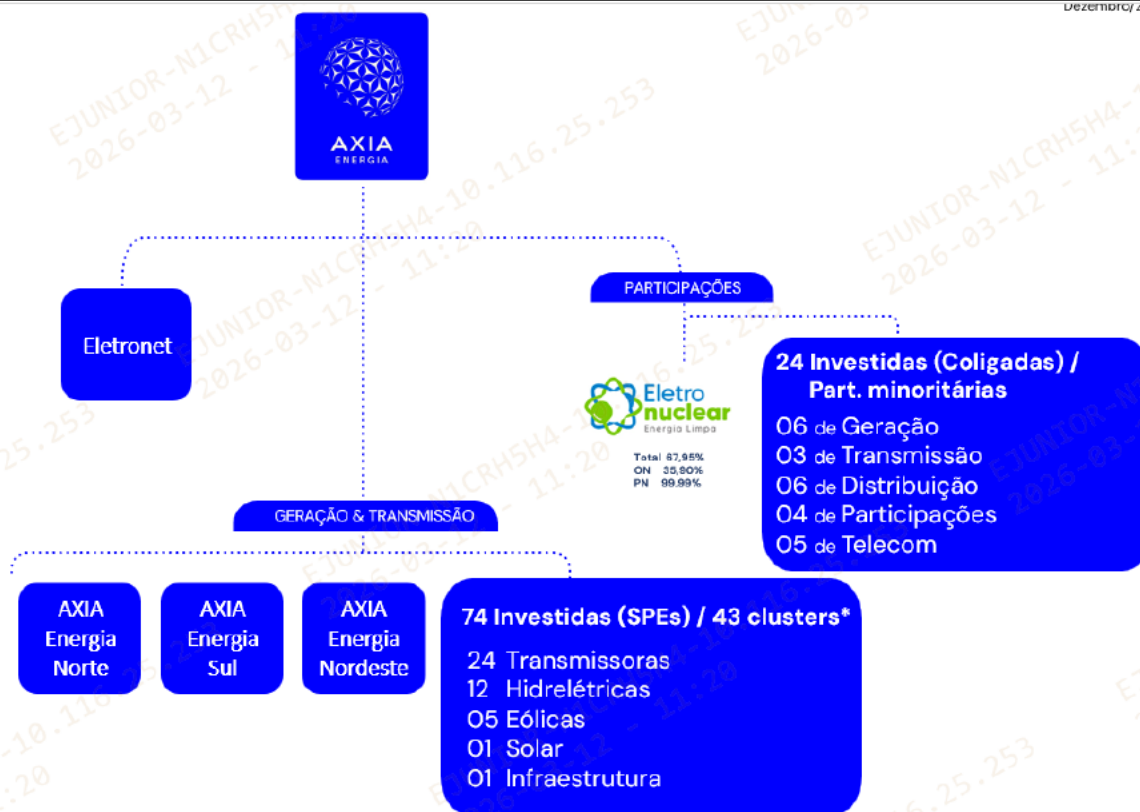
Dezembro/2

AXIA
ENERGIA

Eletronet

PARTICIPAÇÕES

Eletro nuclear
Energia Limpa

Total 67,95%
ON 35,90%
PN 99,99%

24 Investidas (Coligadas) / Part. minoritárias

06 de Geração
03 de Transmissão
06 de Distribuição
04 de Participações
05 de Telecom

GERAÇÃO & TRANSMISSÃO

AXIA Energia Norte

AXIA Energia Sul

AXIA Energia Nordeste

74 Investidas (SPEs) / 43 clusters*

24 Transmissoras
12 Hidrelétricas
05 Eólicas
01 Solar
01 Infraestrutura

EJUNIOR-N1CRH5H4-10.116.25.253
2026-03-12 - 11:20